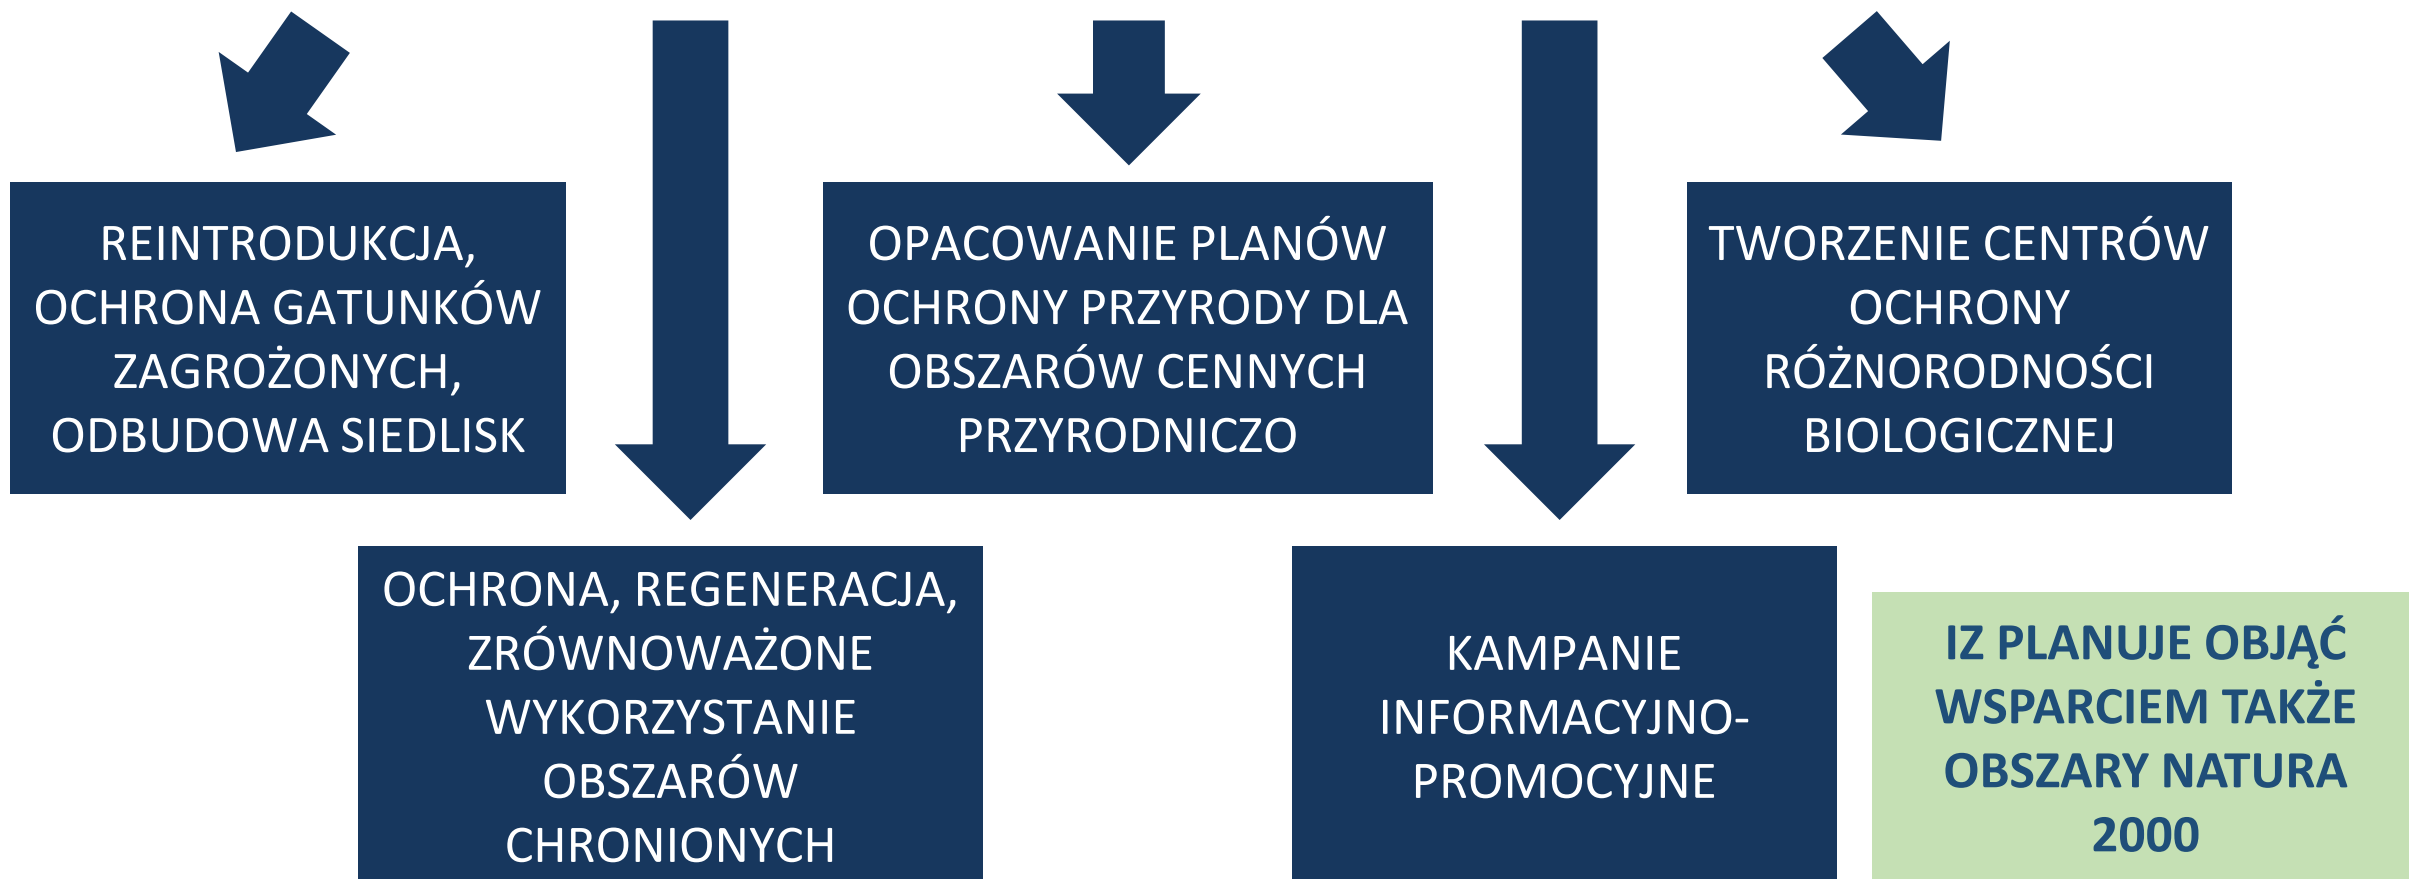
REINTRODUKCJA, OCHRONA GATUNKÓW ZAGROŻONYCH, ODBUDOWA SIEDLISK

OPACOWANIE PLANÓW OCHRONY PRZYRODY DLA OBSZARÓW CENNYCH PRZYRODNICZO

TWORZENIE CENTRÓW OCHRONY RÓŻNORODNOŚCI BIOLOGICZNEJ

OCHRONA, REGENERACJA, ZRÓWNOWAŻONE WYKORZYSTANIE OBSZARÓW CHRONIONYCH

KAMPANIE INFORMACYJNO-PROMOCYJNE

IZ PLANUJE OBJĄĆ WSPARCIEM TAKŻE OBSZARY NATURA 2000